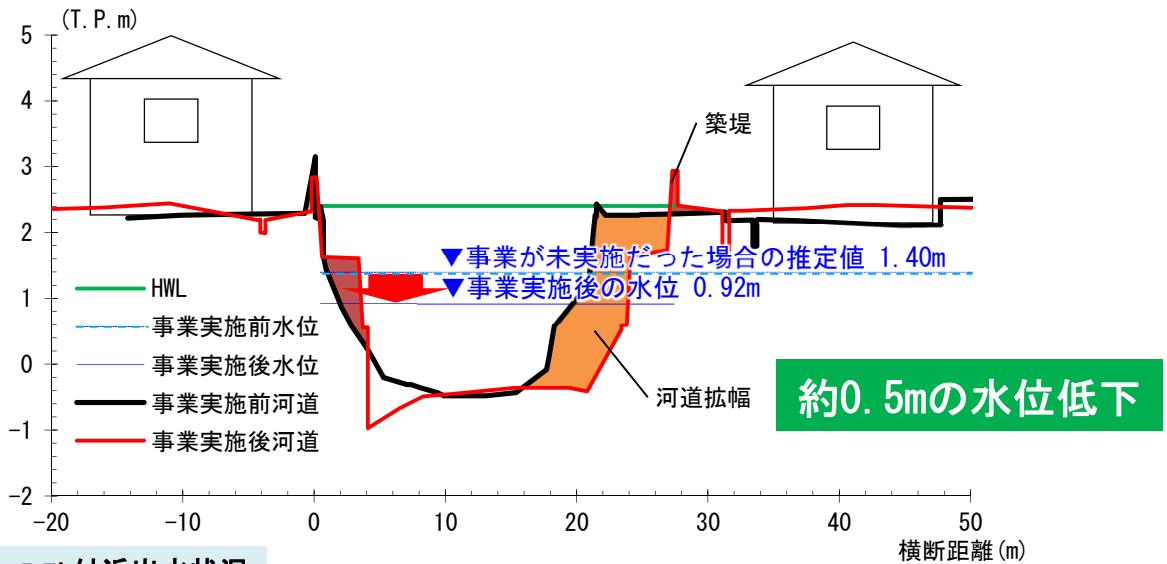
(T.P.m)
5
4
3
2
1
0
−1
−2
築堤
▼事業が未実施だった場合の推定値 1.40m
▼事業実施後の水位 0.92m
HWL
事業実施前水位
事業実施後水位
事業実施前河道
事業実施後河道
河道拡幅
約0.5mの水位低下
−20
−10
0
10
20
30
40
50
横断距離(m)
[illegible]付近出水状況